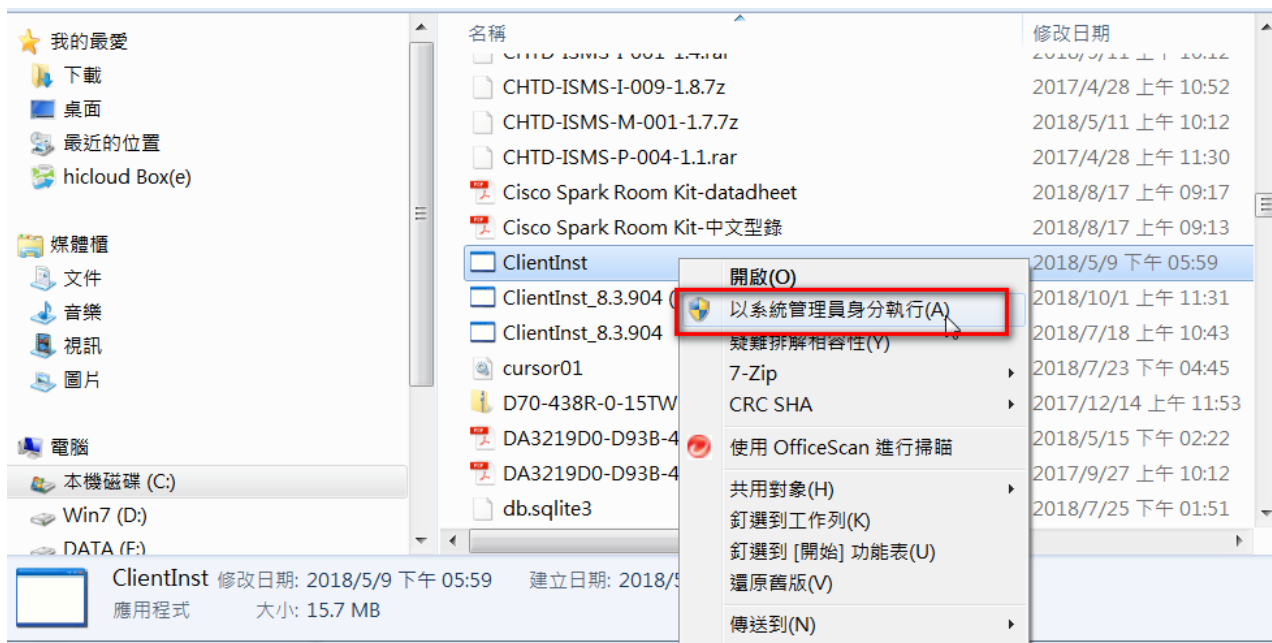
我的最愛
下載
桌面
最近的位置
hicloud Box(e)

媒體櫃
文件
音樂
視訊
圖片

電腦
本機磁碟 (C:)
Win7 (D:)
DATA (E:)

| 名稱 | 修改日期 |
|---|---|
| CHTD-ISMS-I-001-1.4.rar | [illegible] |
| CHTD-ISMS-I-009-1.8.7z | 2017/4/28 上午 10:52 |
| CHTD-ISMS-M-001-1.7.7z | 2018/5/11 上午 10:12 |
| CHTD-ISMS-P-004-1.1.rar | 2017/4/28 上午 11:30 |
| Cisco Spark Room Kit-datadheet | 2018/8/17 上午 09:17 |
| Cisco Spark Room Kit-中文型錄 | 2018/8/17 上午 09:13 |
| ClientInst | 2018/5/9 下午 05:59 |
| ClientInst_8.3.904 ( | 2018/10/1 上午 11:31 |
| ClientInst_8.3.904 | 2018/7/18 上午 10:43 |
| cursor01 | 2018/7/23 下午 04:45 |
| D70-438R-0-15TW | 2017/12/14 上午 11:53 |
| DA3219D0-D93B-4 | 2018/5/15 下午 02:22 |
| DA3219D0-D93B-4 | 2017/9/27 上午 10:12 |
| db.sqlite3 | 2018/7/25 下午 01:51 |

開啟(O)
以系統管理員身分執行(A)
疑難排解相容性(Y)
7-Zip
CRC SHA
使用 OfficeScan 進行掃瞄
共用對象(H)
釘選到工作列(K)
釘選到 [開始] 功能表(U)
還原舊版(V)
傳送到(N)

ClientInst 修改日期: 2018/5/9 下午 05:59 建立日期: 2018/5
應用程式 大小: 15.7 MB